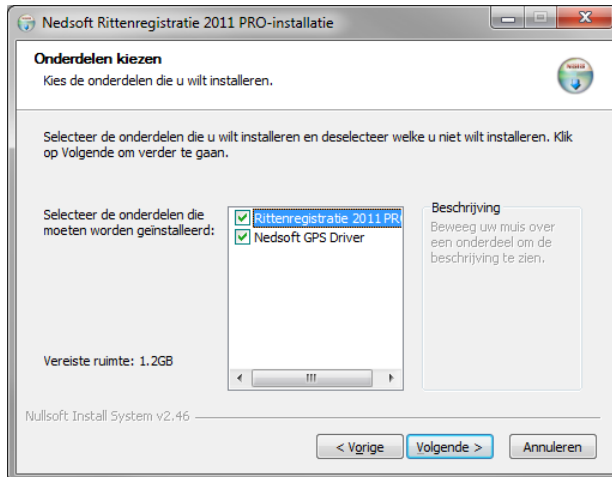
Nedsoft Rittenregistratie 2011 PRO-installatie

Onderdelen kiezen
Kies de onderdelen die u wilt installeren.

Selecteer de onderdelen die u wilt installeren en deselecteer welke u niet wilt installeren. Klik op Volgende om verder te gaan.

Selecteer de onderdelen die moeten worden geïnstalleerd:

Rittenregistratie 2011 PR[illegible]
Nedsoft GPS Driver

Beschrijving
Beweeg uw muis over een onderdeel om de beschrijving te zien.

Vereiste ruimte: 1.2GB

Nullsoft Install System v2.46

< Vorige
Volgende >
Annuleren